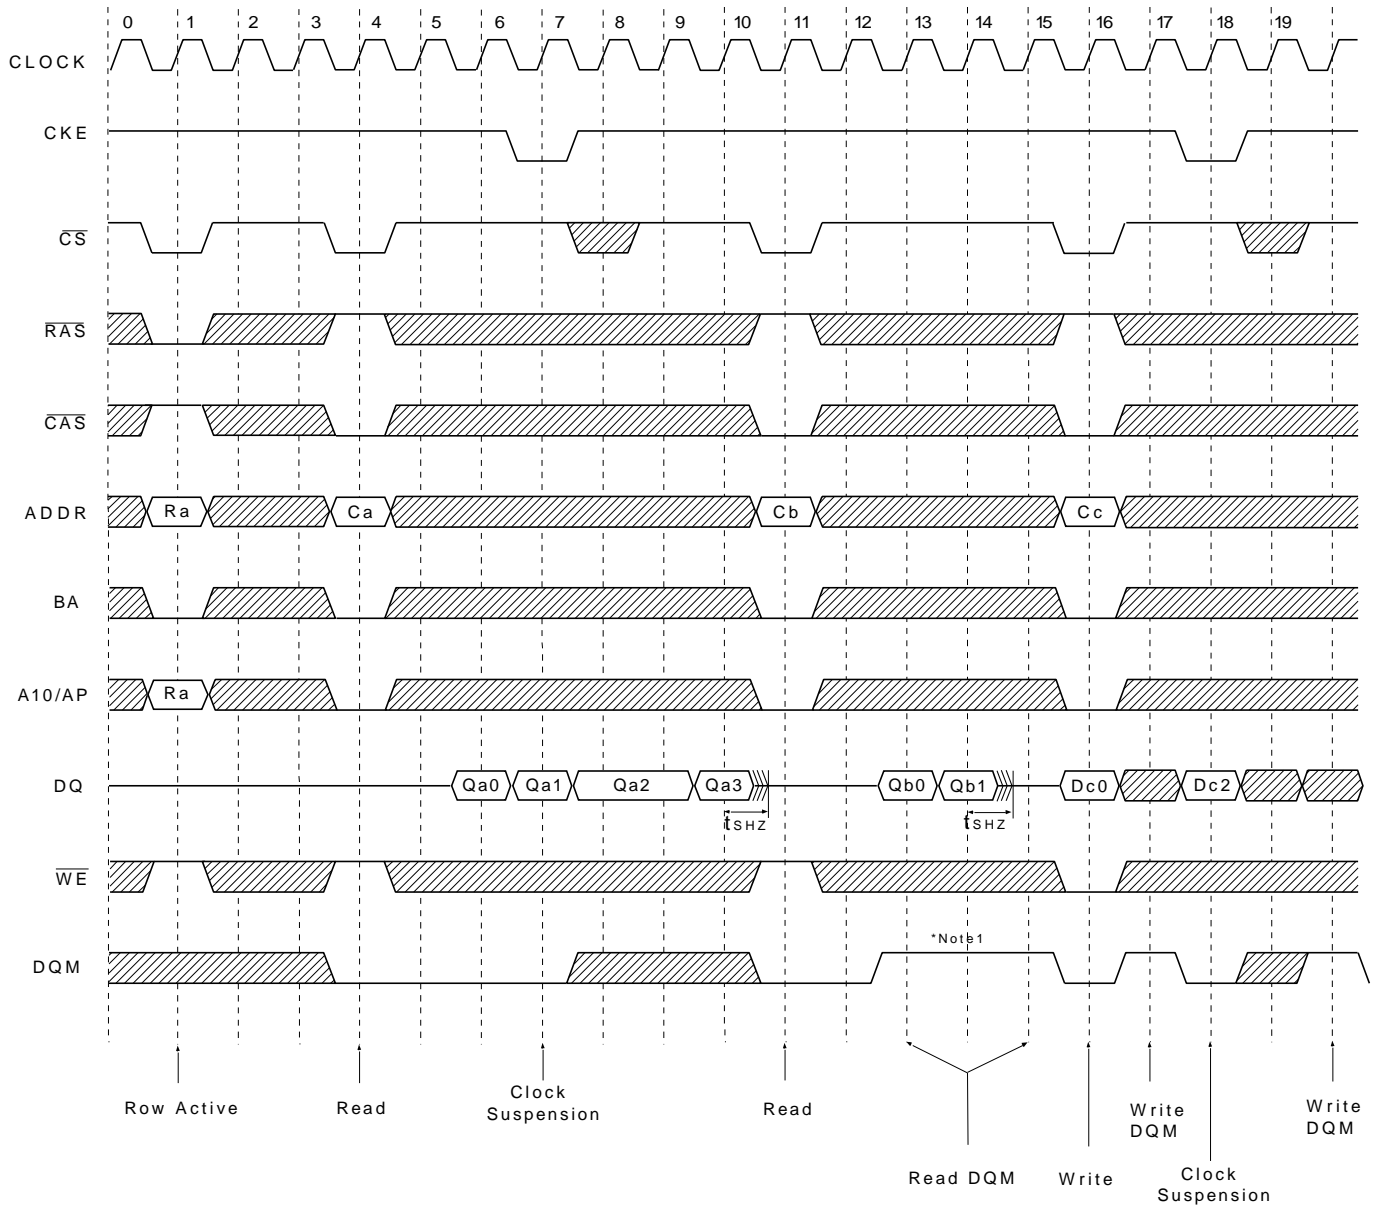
0 1 2 3 4 5 6 7 8 9 10 11 12 13 14 15 16 17 18 19

CLOCK

CKE

$\overline{CS}$

$\overline{RAS}$

$\overline{CAS}$

ADDR

Ra

Ca

Cb

Cc

BA

A10/AP

Ra

DQ

Qa0 Qa1 Qa2 Qa3

$t_{SHZ}$

Qb0 Qb1

$t_{SHZ}$

Dc0 Dc2

$\overline{WE}$

DQM

*Note1

Row Active

Read

Clock Suspension

Read

Read DQM

Write

Write DQM

Clock Suspension

Write DQM